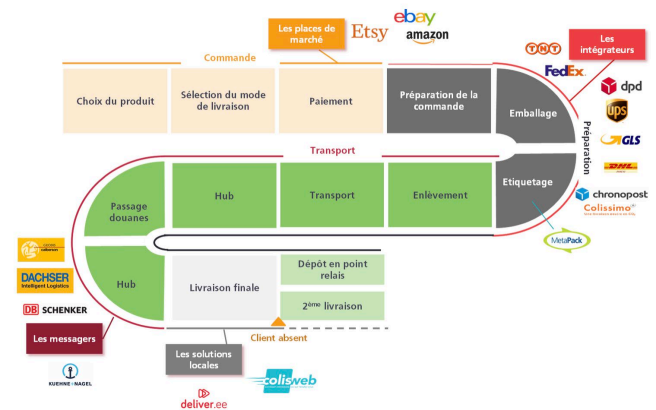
Les places de marché
Etsy
ebay
amazon

Commande

Choix du produit
Sélection du mode de livraison
Paiement
Préparation de la commande
Emballage

TNT
FedEx
Les intégrateurs
dpd
UPS
GLS
DHL
chronopost
Colissimo

Préparation

Transport

Passage douanes
Hub
Transport
Enlèvement
Etiquetage

MetaPack

DACHSER Intelligent Logistics
DB SCHENKER
Les messagers
KUEHNE+NAGEL

Hub
Livraison finale
Dépôt en point relais
2$^{ème}$ livraison

Client absent

Les solutions locales
colisweb
deliver.ee